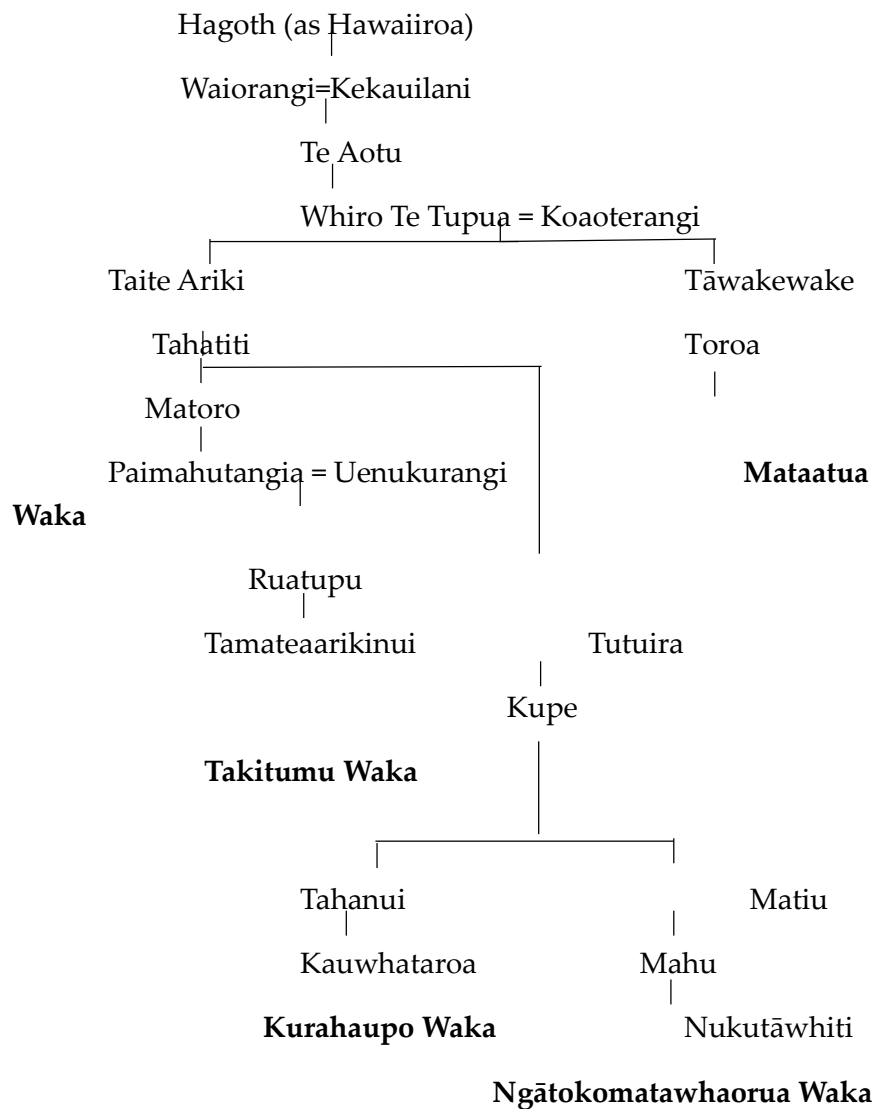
Hagoth (as Hawaiiroa)

Waiorangi=Kekauilani

Te Aotu

Whiro Te Tupua = Koaoterangi

Taite Ariki

Tāwakewake

Tahatiti

Toroa

Matoro

Paimahutangia = Uenukurangi

Mataatua

Waka

Ruatupu

Tamateaarikinui

Tutuira

Kupe

Takitumu Waka

Tahanui

Matiu

Kauwhataroa

Mahu

Kurahaupo Waka

Nukutāwhiti

Ngātokomatawhaorua Waka